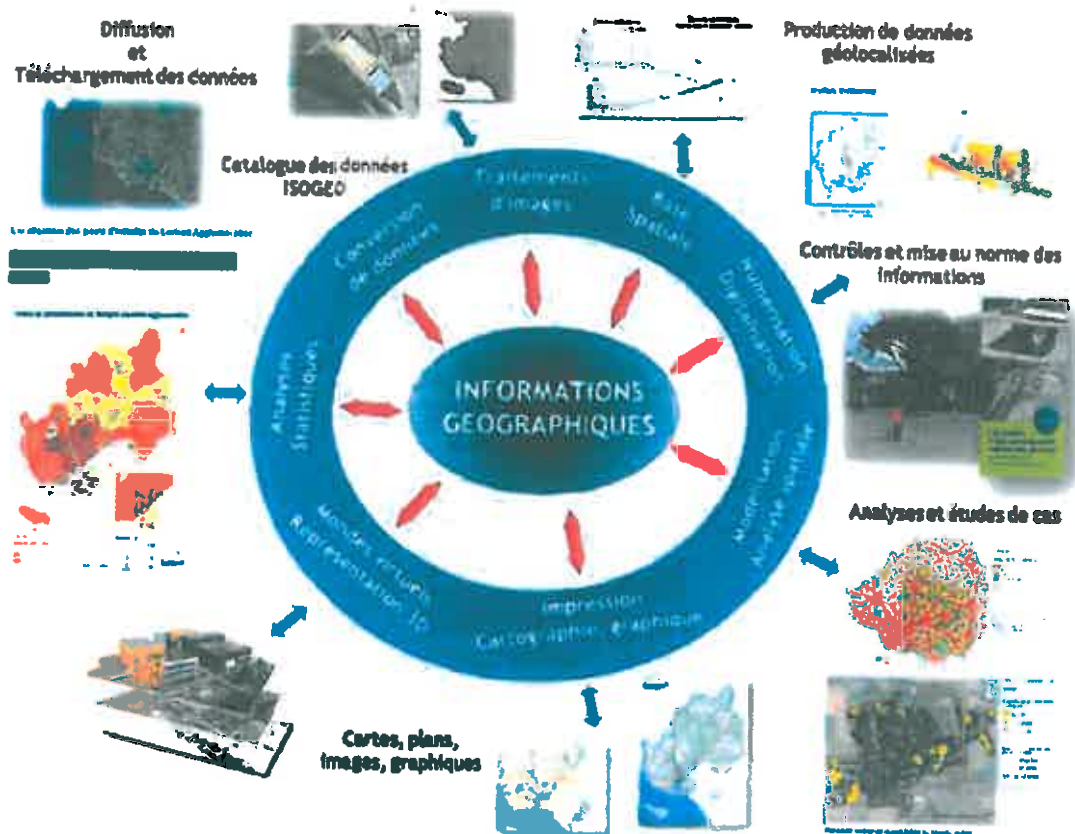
Diffusion
et
Téléchargement des données

Production de données géolocalisées

Catalogue des données ISOGEO

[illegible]

Contrôles et mise au norme des informations

Analyses et études de cas

Cartes, plans, images, graphiques

Traitements d'images

Base Spatiale

Numérisation Digitalisation

Modélisation Analyse spatiale

Impression Cartographie, graphique

Mondes virtuels Représentation 3D

Analyses Statistiques

Conversion de données

INFORMATIONS GEOGRAPHIQUES